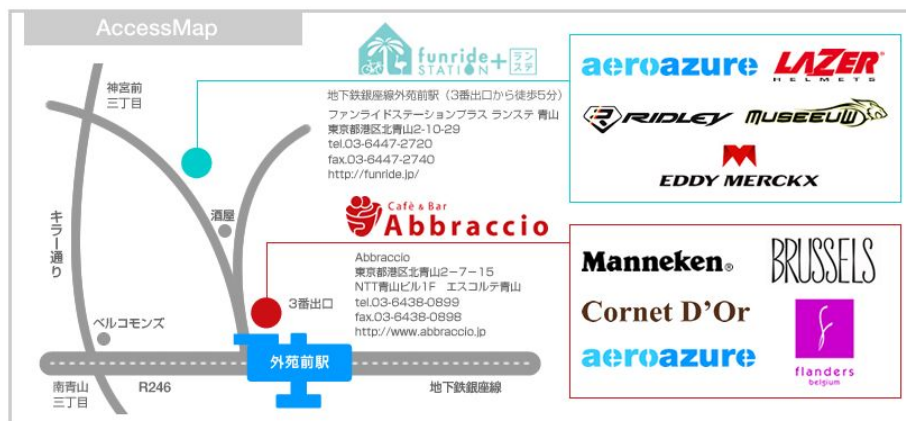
AccessMap

funride STATION + ランステ

地下鉄銀座線外苑前駅（3番出口から徒歩5分）
ファンライドステーションプラス ランステ 青山
東京都港区北青山2-10-29
tel.03-6447-2720
fax.03-6447-2740
http://funride.jp/

aeroazure
LAZER HELMETS
RIDLEY
MUSEEUW
EDDY MERCKX

神宮前三丁目

キラー通り

酒屋

Café & Bar Abbraccio

Abbraccio
東京都港区北青山2−7−15
NTT青山ビル1F エスコルテ青山
tel.03-6438-0899
fax.03-6438-0898
http://www.abbraccio.jp

Manneken®
BRUSSELS
Cornet D'Or
aeroazure
flanders belgium

ベルコモンズ

3番出口

外苑前駅

南青山三丁目

R246

地下鉄銀座線